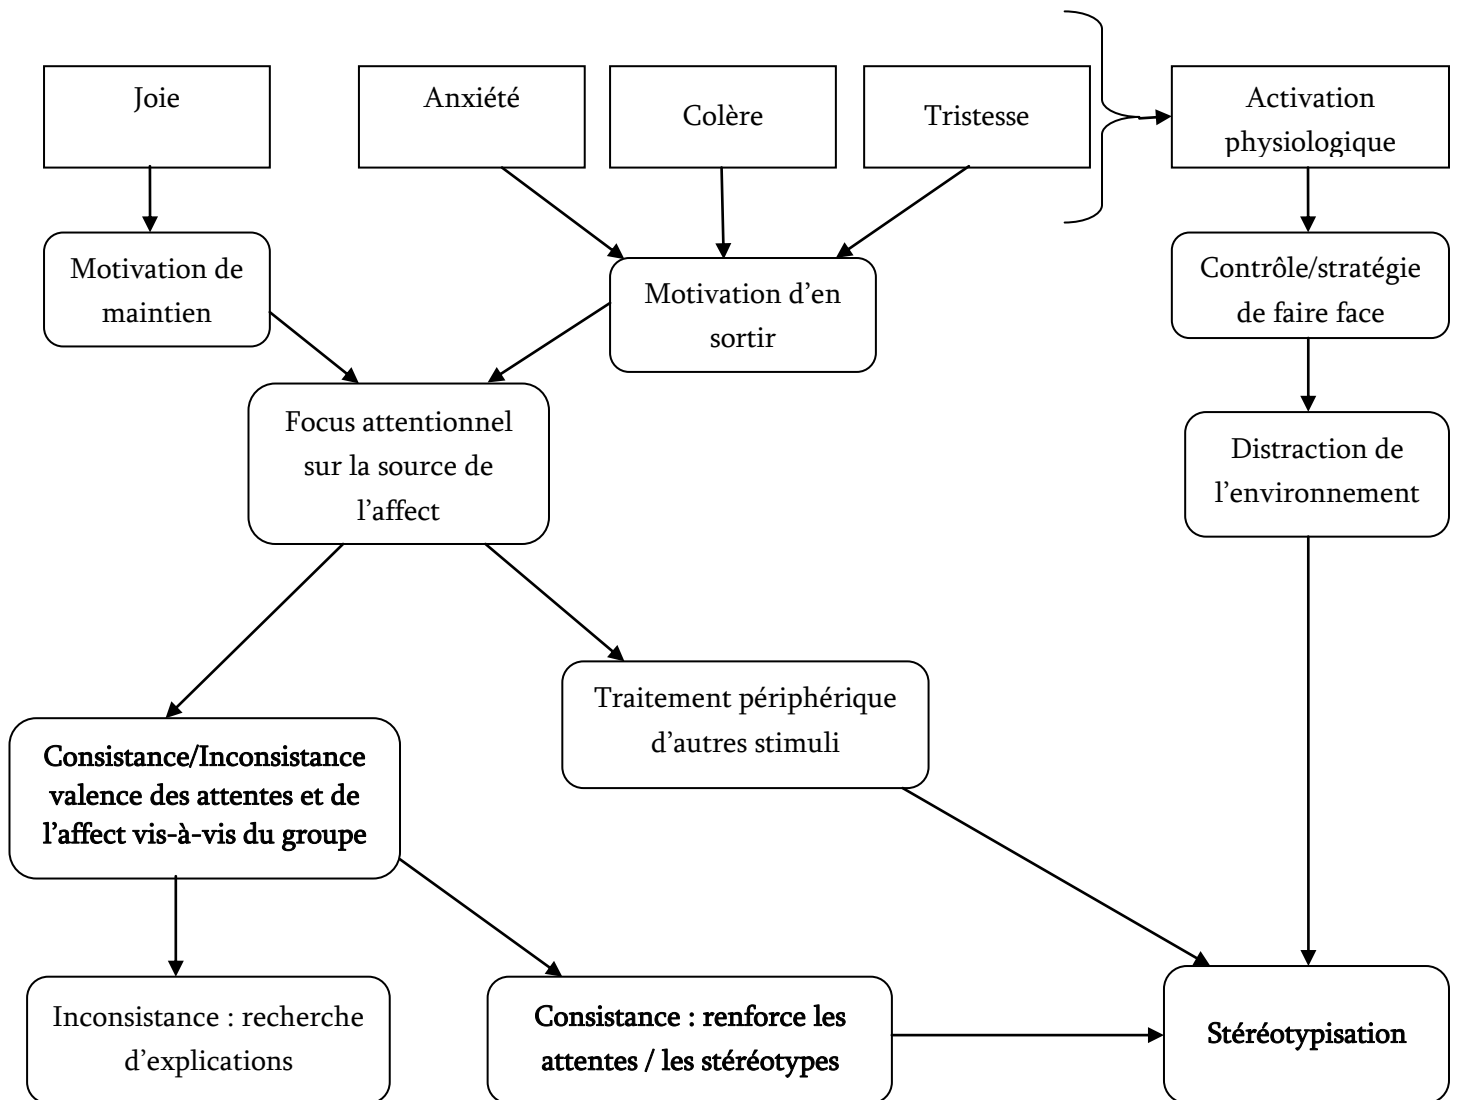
Joie

Anxiété

Colère

Tristesse

Activation physiologique

Motivation de maintien

Motivation d'en sortir

Contrôle/stratégie de faire face

Focus attentionnel sur la source de l'affect

Distraction de l'environnement

Traitement périphérique d'autres stimuli

Consistance/Inconsistance valence des attentes et de l'affect vis-à-vis du groupe

Inconsistance : recherche d'explications

Consistance : renforce les attentes / les stéréotypes

Stéréotypisation